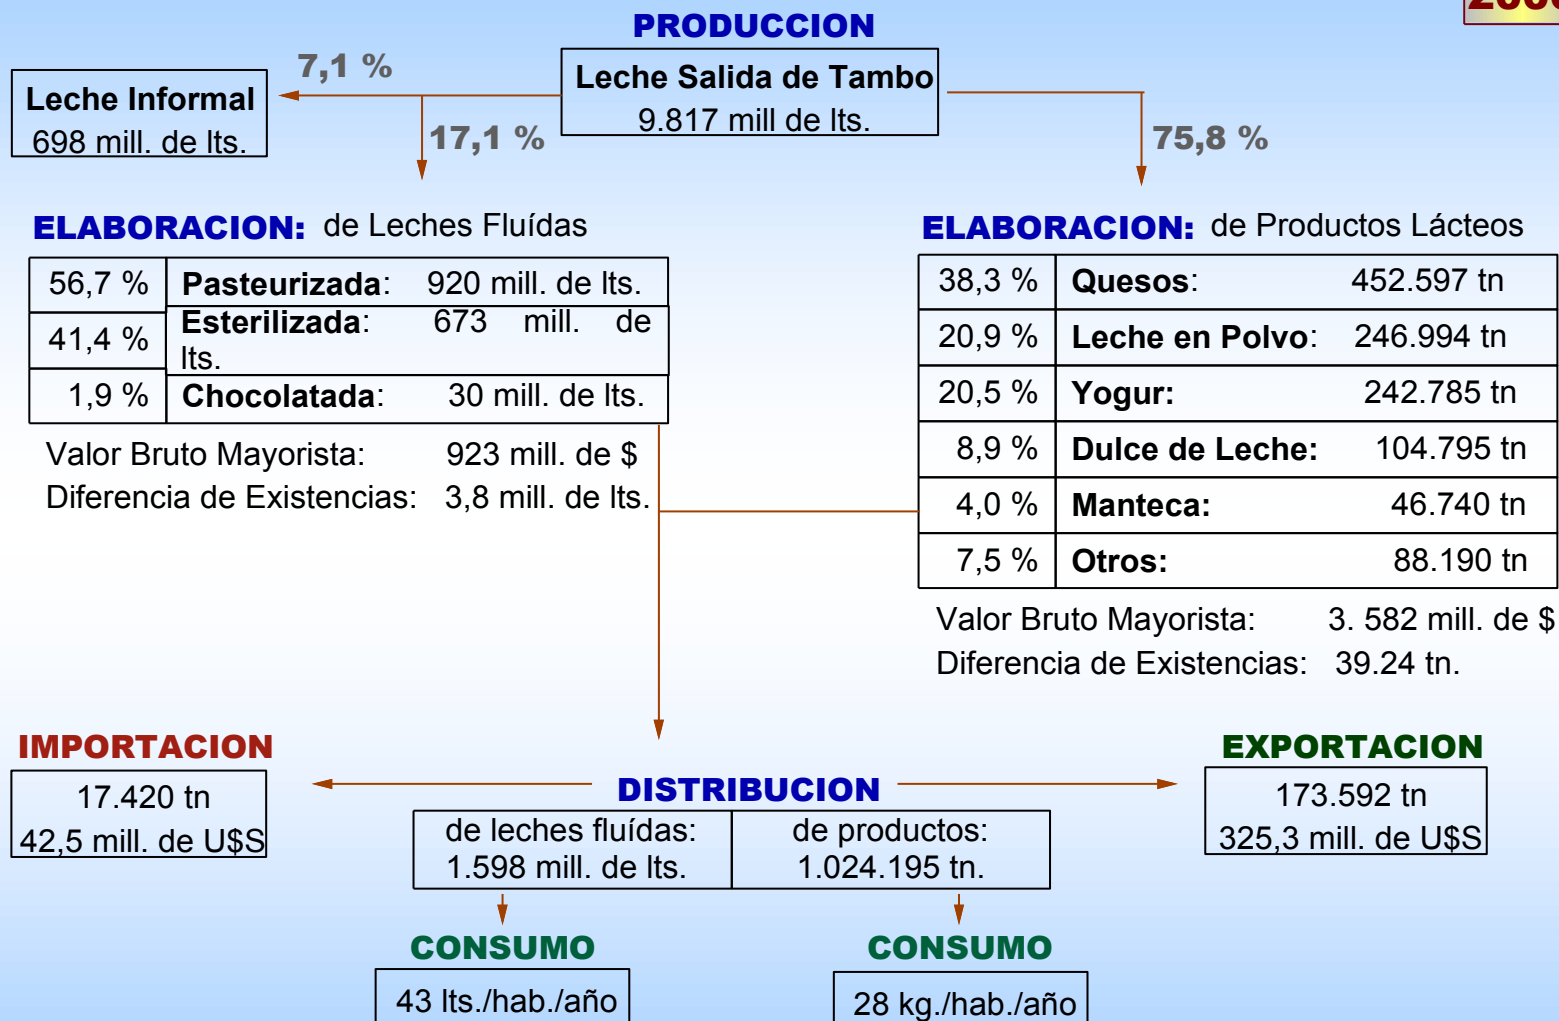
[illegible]

PRODUCCION

Leche Salida de Tambo
9.817 mill de lts.

7,1 %

Leche Informal
698 mill. de lts.

17,1 %

75,8 %

ELABORACION: de Leches Fluídas

| 56,7 % | Pasteurizada: 920 mill. de lts. |
|---|---|
| 41,4 % | Esterilizada: 673 mill. de lts. |
| 1,9 % | Chocolatada: 30 mill. de lts. |

Valor Bruto Mayorista: 923 mill. de $
Diferencia de Existencias: 3,8 mill. de lts.

ELABORACION: de Productos Lácteos

| 38,3 % | Quesos: | 452.597 tn |
|---|---|---|
| 20,9 % | Leche en Polvo: | 246.994 tn |
| 20,5 % | Yogur: | 242.785 tn |
| 8,9 % | Dulce de Leche: | 104.795 tn |
| 4,0 % | Manteca: | 46.740 tn |
| 7,5 % | Otros: | 88.190 tn |

Valor Bruto Mayorista: 3. 582 mill. de $
Diferencia de Existencias: 39.24 tn.

IMPORTACION
17.420 tn
42,5 mill. de U$S

DISTRIBUCION

| de leches fluídas: 1.598 mill. de lts. | de productos: 1.024.195 tn. |
|---|---|

EXPORTACION
173.592 tn
325,3 mill. de U$S

CONSUMO
43 lts./hab./año

CONSUMO
28 kg./hab./año